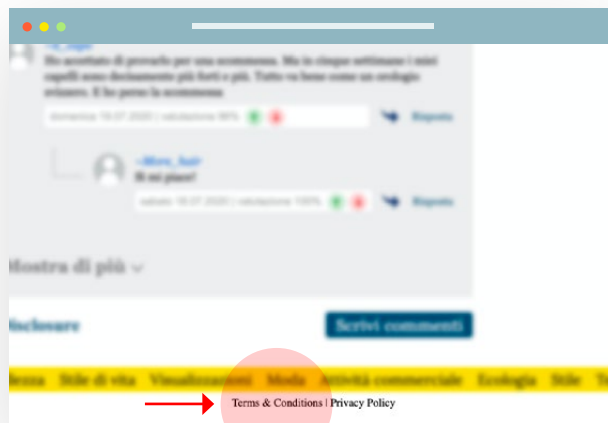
Ho accettato di provarlo per una scommessa. Ma in cinque settimane i miei capelli sono decisamente più forti e più. Tutto va bene come un orologio svizzero. E ho perso la scommessa

domenica 19.07.2020 | valutazione 95% Risposta

~Moni_hair~
Mi mi piace!

sabato 18.07.2020 | valutazione 100% Risposta

Mostra di più

Disclosure

Scrivi commenti

Bellezza Stile di vita Visualizzazioni Moda Attività commerciale Ecologia Stile Te

Terms & Conditions | Privacy Policy